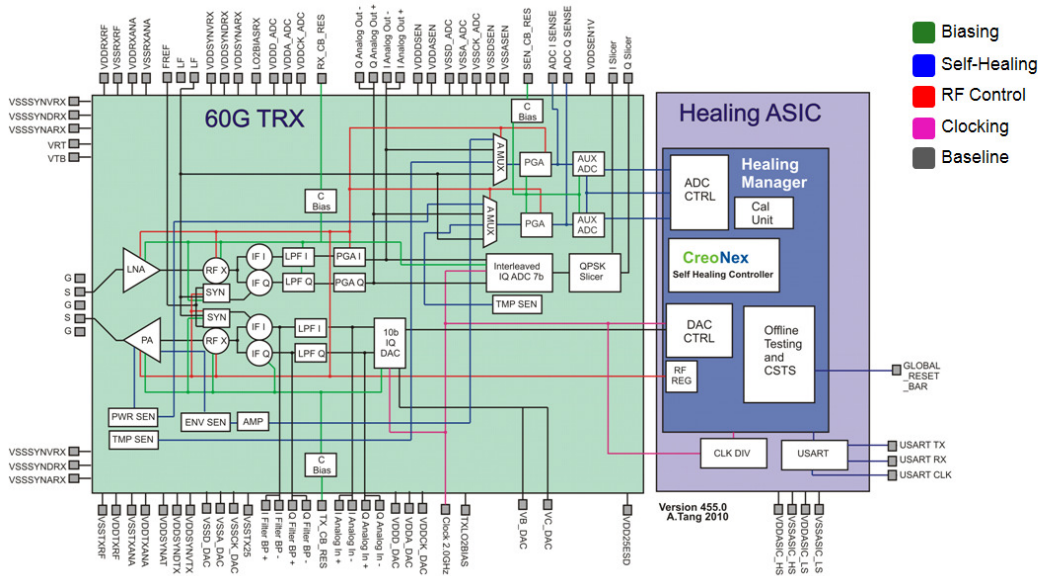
VDDRXRF
VSSRXRF
VDDRXANA
VSSRXANA
FREF
LF
LF
VDDSYNVRX
VDDSYNDRX
VDDSYNARX
LO2BIASRX
VDDD_ADC
VDDA_ADC
VDDCK_ADC
RX_CB_RES
Q Analog Out -
Q Analog Out +
I Analog Out -
I Analog Out +
VDDDEN
VDDASEN
VSSD_ADC
VSSA_ADC
VSSCK_ADC
VSSDSEN
VSSASEN
SEN_CB_RES
ADC I SENSE
ADC Q SENSE
VDDSEN1V
I Slicer
Q Slicer

Biasing
Self-Healing
RF Control
Clocking
Baseline

VSSSYNVRX
VSSSYNDRX
VSSSYNARX
VRT
VTB

60G TRX

Healing ASIC

C Bias
A MUX
PGA
AUX ADC
C Bias
A MUX
PGA
AUX ADC

Healing Manager
ADC CTRL
Cal Unit
CreoNex
Self Healing Controller

G
S
G
S
G
LNA
RF X
SYN
IF I
IF Q
LPF I
LPF Q
PGA I
PGA Q
Interleaved IQ ADC 7b
QPSK Slicer
TMP SEN
SYN
PA
RF X
IF I
IF Q
LPF I
LPF Q
10b IQ DAC
DAC CTRL
Offline Testing and CSTS
RF REG
GLOBAL _RESET _BAR
PWR SEN
ENV SEN
AMP
TMP SEN
C Bias
CLK DIV
USART
USART TX
USART RX
USART CLK

VSSSYNVRX
VSSSYNDRX
VSSSYNARX

Version 455.0
A.Tang 2010

VSSTXRF
VDDTXRF
VSSTXANA
VDDTXANA
VDDSYNAT
VDDSYNDTX
VDDSYNVTX
VSSD_DAC
VSSA_DAC
VSSCK_DAC
VSSTX25
I Filter BP +
I Filter BP -
Q Filter BP -
Q Filter BP +
TX_CB_RES
I Analog In +
I Analog In -
Q Analog In +
Q Analog In -
VDDD_DAC
VDDA_DAC
VDDCK_DAC
Clock 2.0GHz
TXLO2BIAS
VB_DAC
VC_DAC
VDD2ESD
VDASIC_HS
VDDASIC_LS
VSSASIC_HS
VDDASIC_HS
VSSASIC_LS